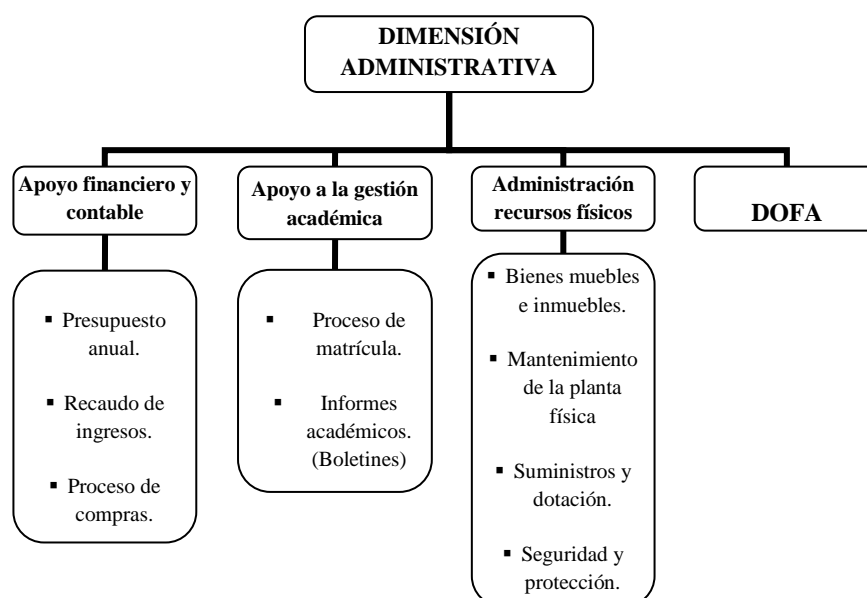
DIMENSIÓN ADMINISTRATIVA

Apoyo financiero y contable

Apoyo a la gestión académica

Administración recursos físicos

DOFA

- Presupuesto anual.
- Recaudo de ingresos.
- Proceso de compras.

- Proceso de matrícula.
- Informes académicos. (Boletines)

- Bienes muebles e inmuebles.
- Mantenimiento de la planta física
- Suministros y dotación.
- Seguridad y protección.